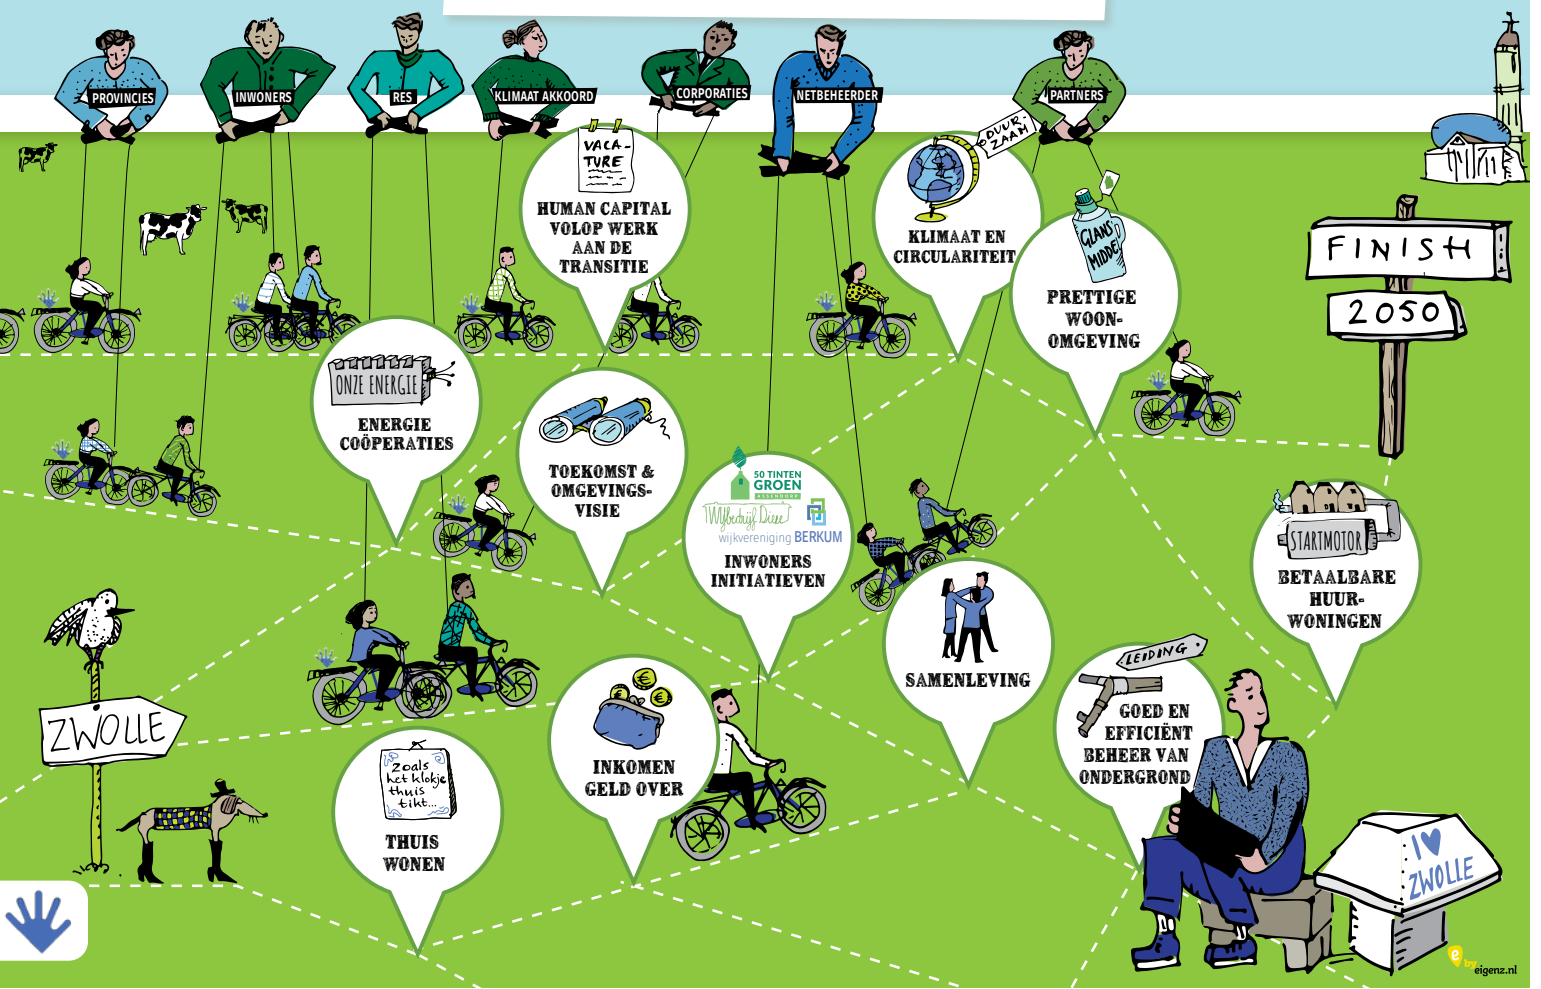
PROVINCIES

INWONERS

RES

KLIMAAT AKKOORD

CORPORATIES

NETBEHEERDER

PARTNERS

VACA-TURE

HUMAN CAPITAL VOLOP WERK AAN DE TRANSITIE

DUURZAAM

KLIMAAT EN CIRCULARITEIT

GLANSMIDDEL

PRETTIGE WOON-OMGEVING

FINISH

2050

ONZE ENERGIE

ENERGIE COÖPERATIES

TOEKOMST & OMGEVINGS-VISIE

50 TINTEN GROEN ASSENDORP

Wijkbedrijf Diezo

wijkvereniging BERKUM

INWONERS INITIATIEVEN

SAMENLEVING

STARTMOTOR

BETAALBARE HUUR-WONINGEN

ZWOLLE

Zoals het klokje thuis tikt...

THUIS WONEN

INKOMEN GELD OVER

LEIDING

GOED EN EFFICIËNT BEHEER VAN ONDERGROND

I ♥ ZWOLLE

by eigenz.nl